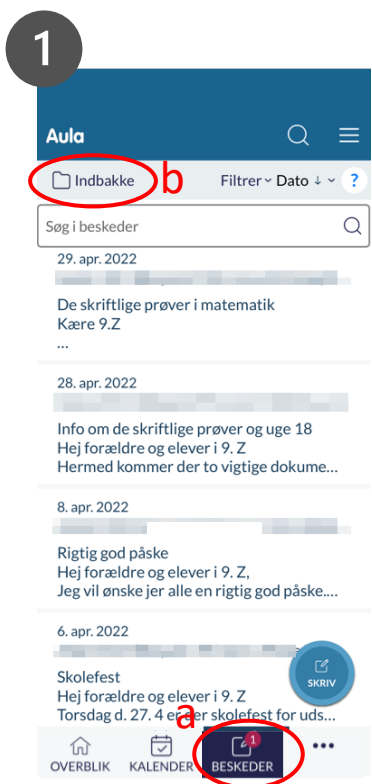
1

Aula

Indbakke b

Filtrer Dato ↓ ?

Søg i beskeder

29. apr. 2022
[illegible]
De skriftlige prøver i matematik
Kære 9.Z
...

28. apr. 2022
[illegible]
Info om de skriftlige prøver og uge 18
Hej forældre og elever i 9. Z
Hermed kommer der to vigtige dokume...

8. apr. 2022
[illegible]
Rigtig god påske
Hej forældre og elever i 9. Z,
Jeg vil ønske jer alle en rigtig god påske....

6. apr. 2022
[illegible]
Skolefest
Hej forældre og elever i 9. Z
Torsdag d. 27. 4 er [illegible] skolefest for uds...

SKRIV

a

OVERBLIK KALENDER 1 BESKEDER •••